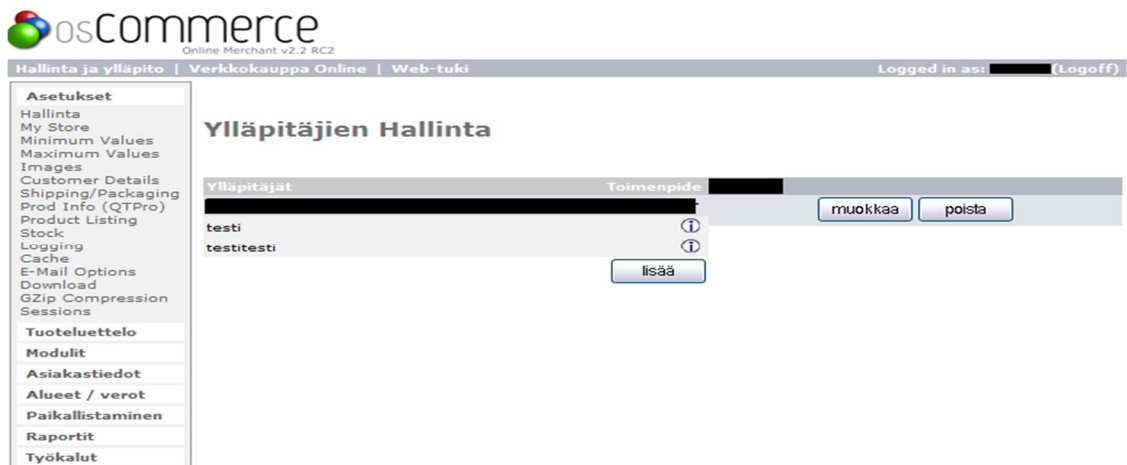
osCommerce
Online Merchant v2.2 RC2

Hallinta ja ylläpito | Verkkokauppa Online | Web-tuki

Logged in as: (Logoff)

Asetukset
Hallinta
My Store
Minimum Values
Maximum Values
Images
Customer Details
Shipping/Packaging
Prod Info (QTPro)
Product Listing
Stock
Logging
Cache
E-Mail Options
Download
GZip Compression
Sessions

Tuoteluettelo
Modulit
Asiakastiedot
Alueet / verot
Paikallistaminen
Raportit
Työkalut

Ylläpitäjien Hallinta

| Ylläpitäjät | Toimenpide |
|---|---|
| testi | ⓘ |
| testitesti | ⓘ |

lisää

muokkaa poista